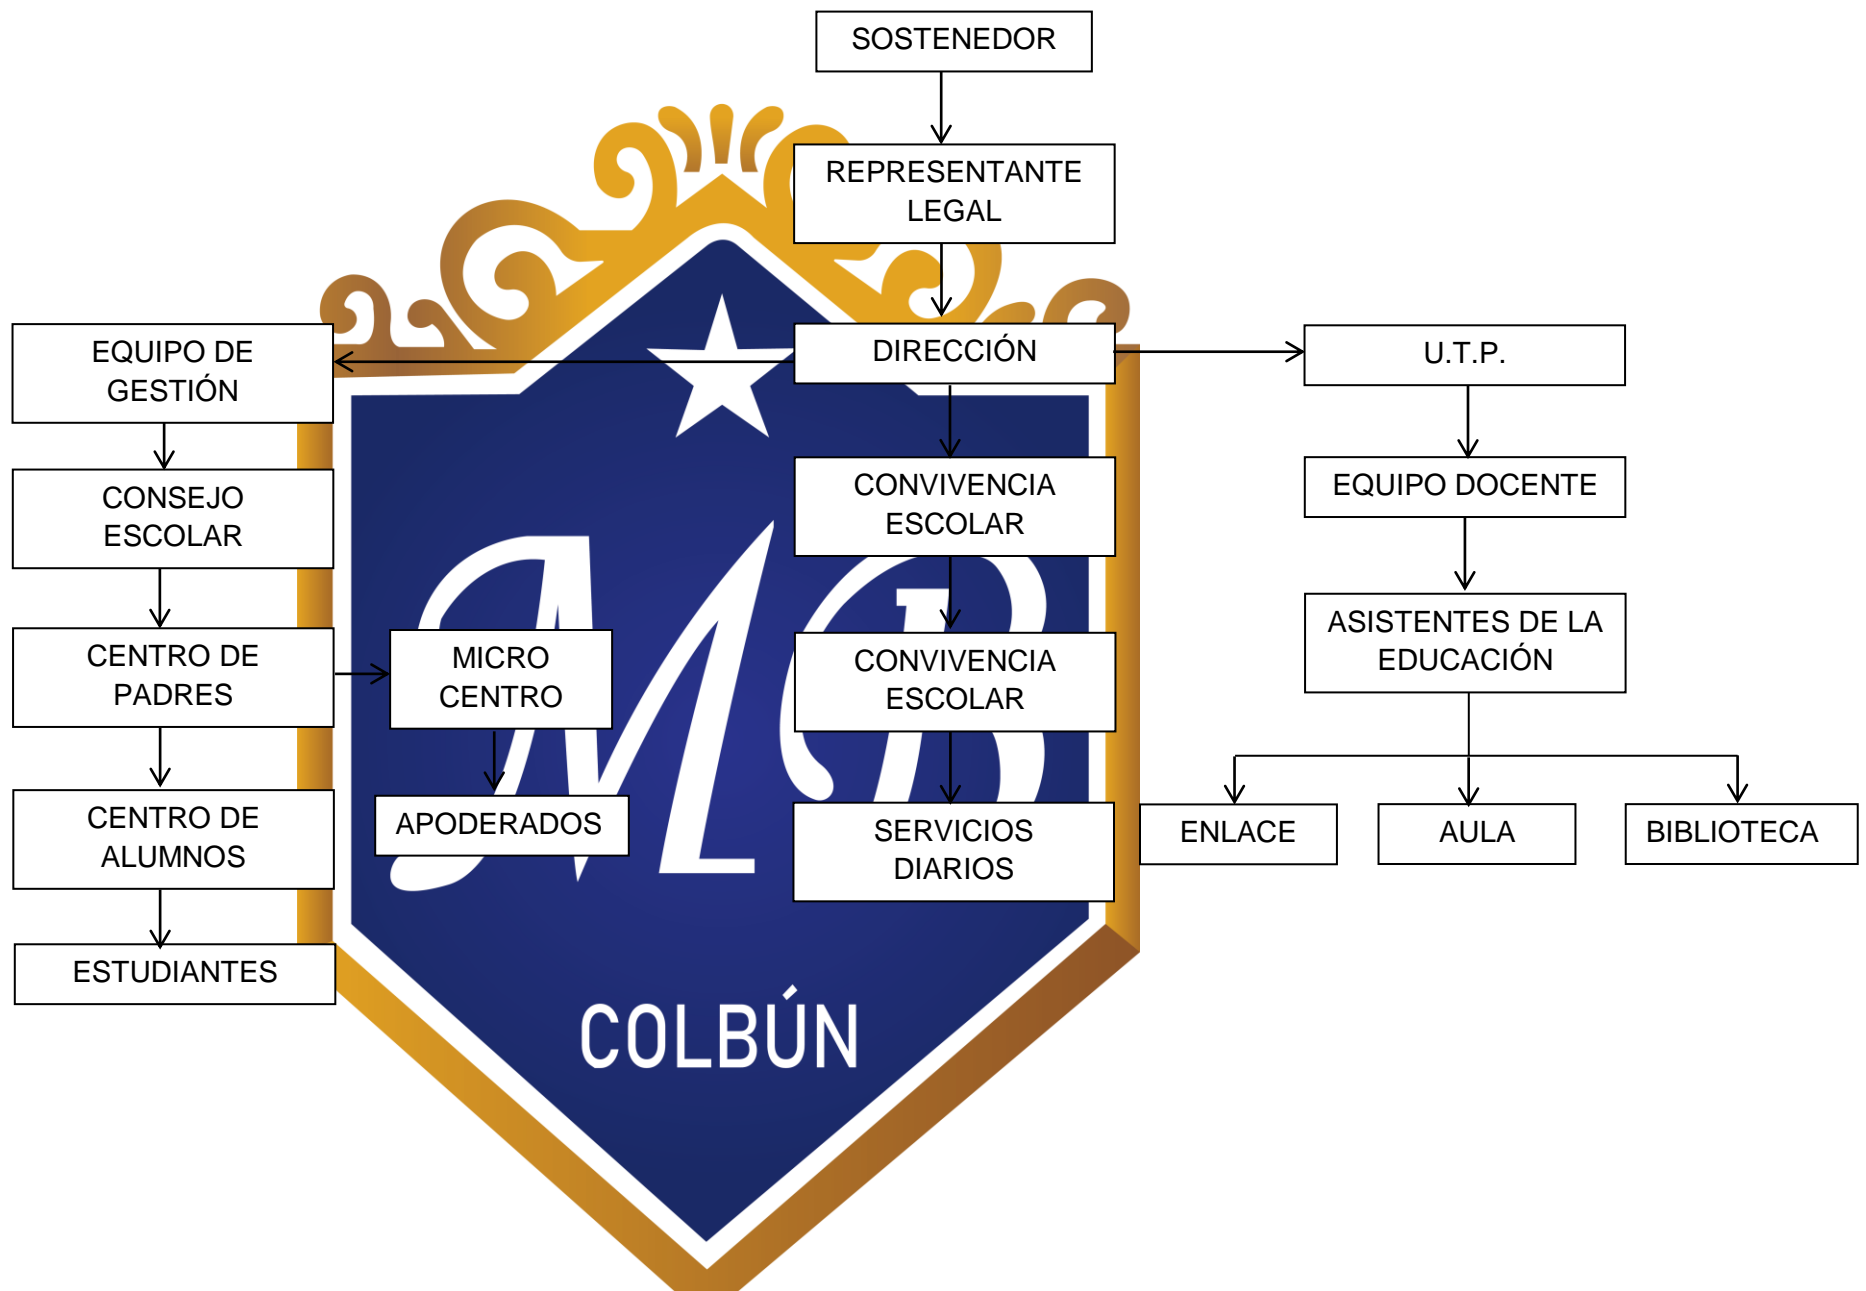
SOSTENEDOR

REPRESENTANTE LEGAL

DIRECCIÓN

EQUIPO DE GESTIÓN

CONSEJO ESCOLAR

CENTRO DE PADRES

MICRO CENTRO

APODERADOS

CENTRO DE ALUMNOS

ESTUDIANTES

CONVIVENCIA ESCOLAR

CONVIVENCIA ESCOLAR

SERVICIOS DIARIOS

U.T.P.

EQUIPO DOCENTE

ASISTENTES DE LA EDUCACIÓN

ENLACE

AULA

BIBLIOTECA

MB

COLBÚN